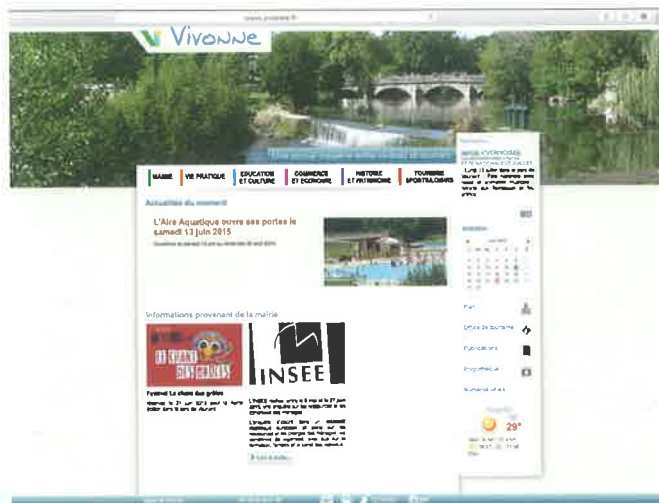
VIVONNE

MAIRIE

VIE PRATIQUE

EDUCATION ET CULTURE

COMMERCE ET ECONOMIE

HISTOIRE ET PATRIMOINE

TOURISME SPORTS/LOISIRS

Actualités du moment

L'Aire Aquatique ouvre ses portes le samedi 13 juin 2015

Informations provenant de la mairie

INSEE

29°

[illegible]